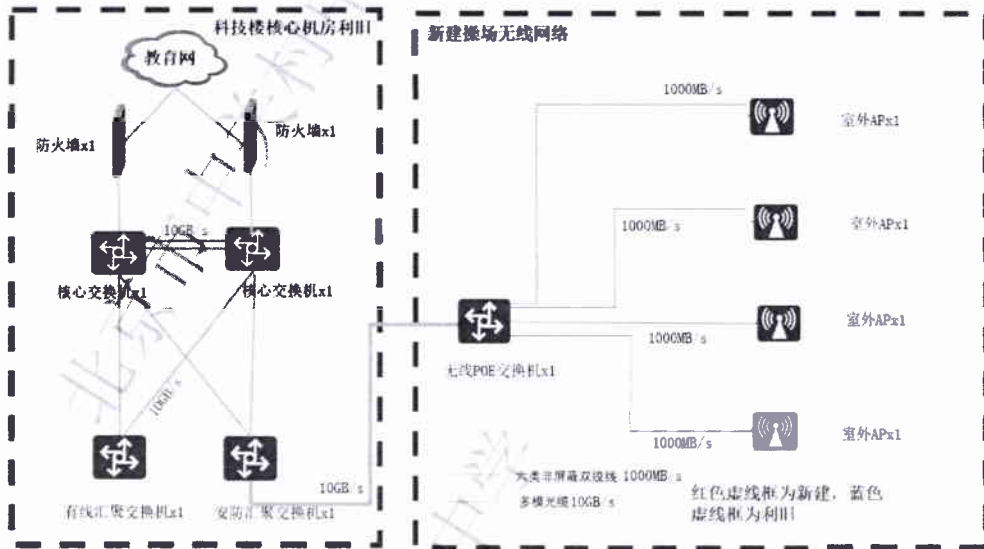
科技楼核心机房利旧

教育网

防火墙x1

防火墙x1

10GB/s

核心交换机x1

核心交换机x1

10GB/s

有线汇聚交换机x1

安防汇聚交换机x1

10GB/s

新建操场无线网络

1000MB/s

室外APx1

1000MB/s

室外APx1

无线POE交换机x1

1000MB/s

室外APx1

1000MB/s

室外APx1

六类非屏蔽双绞线 1000MB/s

多模光缆 10GB/s

红色虚线框为新建，蓝色虚线框为利旧